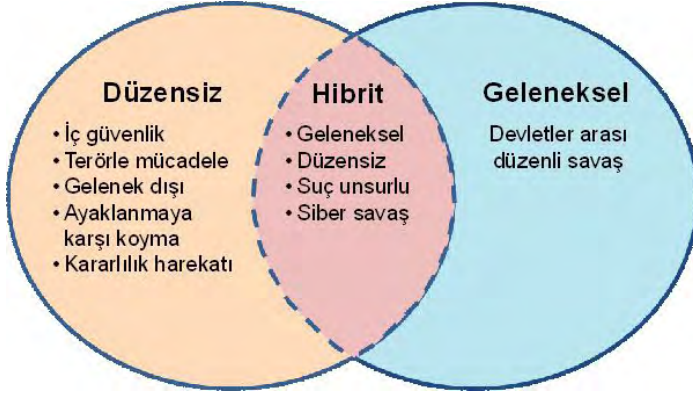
Düzensiz
• İç güvenlik
• Terörle mücadele
• Gelenek dışı
• Ayaklanmaya karşı koyma
• Kararlılık harekatı

Hibrit
• Geleneksel
• Düzensiz
• Suç unsurlu
• Siber savaş

Geleneksel
Devletler arası düzenli savaş